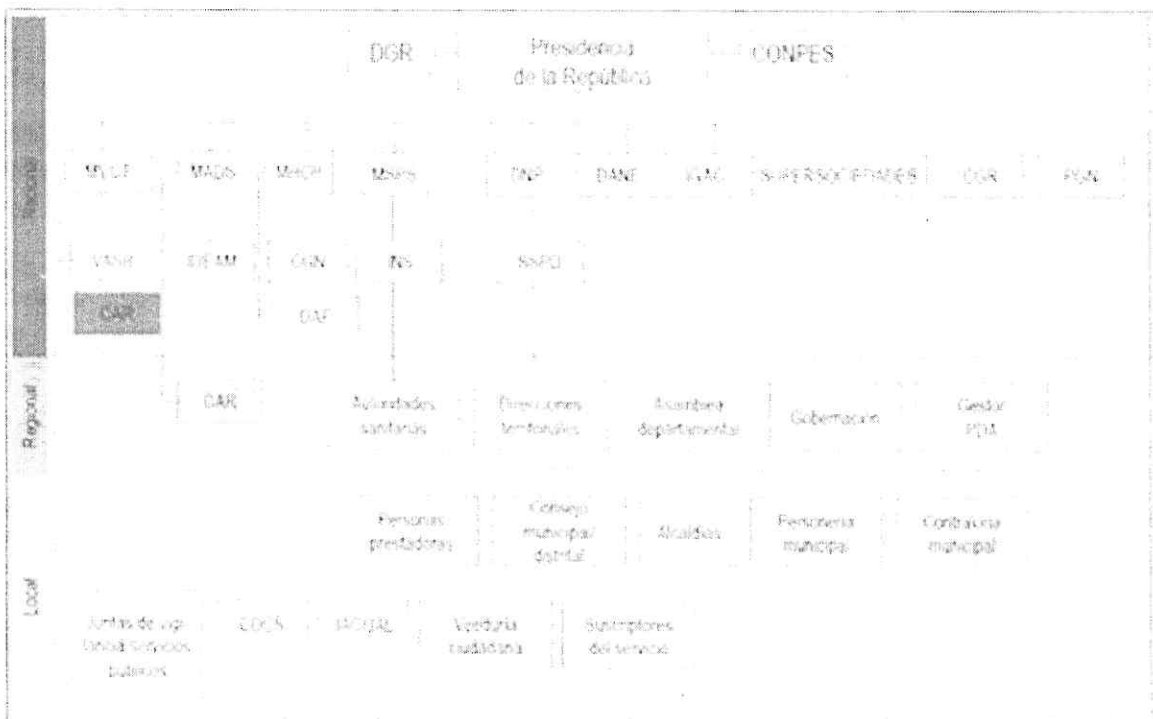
DGR

Presidencia de la República

CONPES

Nacional

MVCT

MADS

MHCP

MSPS

DNP

DANE

IGAC

SUPERSOCIEDADES

CGR

PGN

VASB

DEAM

CUN

INS

SSPD

CAR

DAF

Regional

CAR

Autoridades sanitarias

Direcciones territoriales

Asamblea departamental

Gobernación

Gestor PDA

Personas prestadoras

Concejo municipal/ distrital

Alcaldías

Personería municipal

Contraloría municipal

Local

Juntas de vigilancia Servicios públicos

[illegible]

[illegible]

Veeduría ciudadana

Suscriptores del servicio